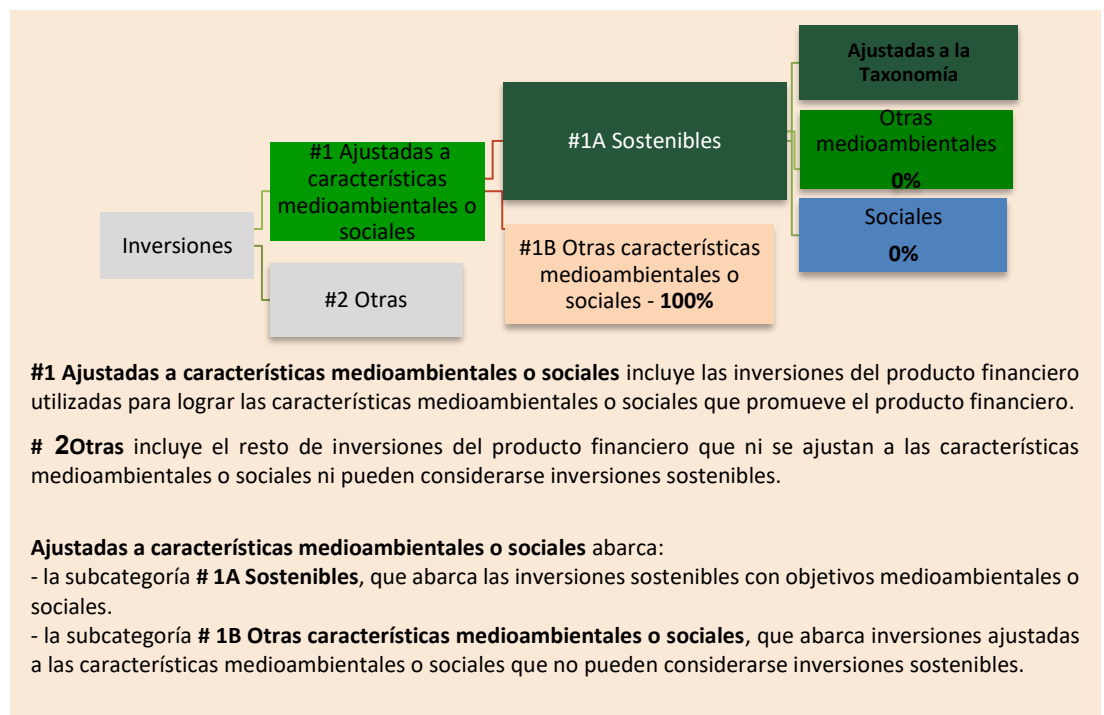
Inversiones

#1 Ajustadas a características medioambientales o sociales

#2 Otras

#1A Sostenibles

#1B Otras características medioambientales o sociales - **100%**

**Ajustadas a la Taxonomía**

Otras medioambientales
**0%**

Sociales
**0%**

**#1 Ajustadas a características medioambientales o sociales** incluye las inversiones del producto financiero utilizadas para lograr las características medioambientales o sociales que promueve el producto financiero.

**# 2Otras** incluye el resto de inversiones del producto financiero que ni se ajustan a las características medioambientales o sociales ni pueden considerarse inversiones sostenibles.

**Ajustadas a características medioambientales o sociales** abarca:
- la subcategoría **# 1A Sostenibles**, que abarca las inversiones sostenibles con objetivos medioambientales o sociales.
- la subcategoría **# 1B Otras características medioambientales o sociales**, que abarca inversiones ajustadas a las características medioambientales o sociales que no pueden considerarse inversiones sostenibles.